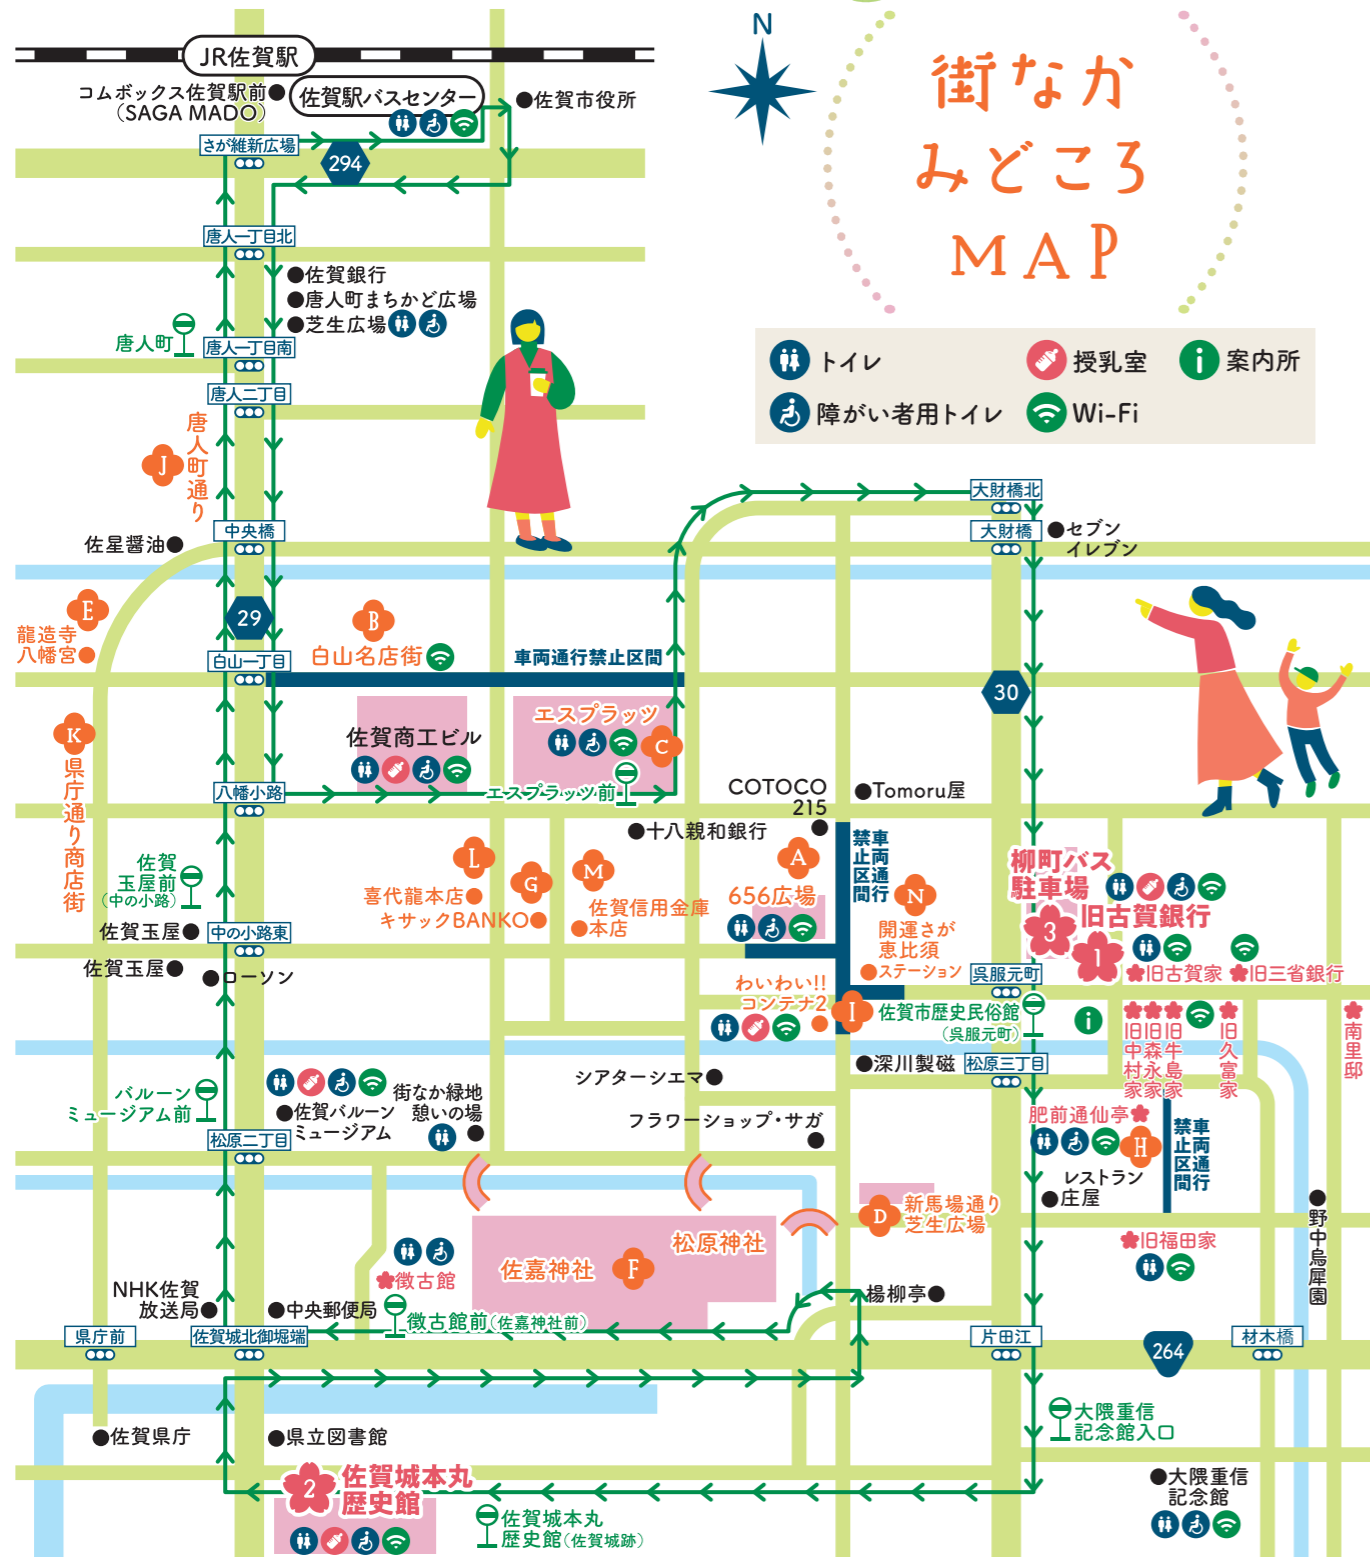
JR佐賀駅

コムボックス佐賀駅前（SAGA MADO）

佐賀駅バスセンター

佐賀市役所

さが維新広場

294

街なか
みどころ
MAP

N

唐人一丁目北

佐賀銀行
唐人町まちかど広場
芝生広場

唐人町

唐人一丁目南

唐人二丁目

トイレ
授乳室
案内所
障がい者用トイレ
Wi-Fi

唐人町通り

J

中央橋

佐星醤油

大財橋北

大財橋

セブンイレブン

E

龍造寺八幡宮

29

B

白山名店街

白山一丁目

車両通行禁止区間

30

K

県庁通り商店街

佐賀商工ビル

エスプラッツ

C

八幡小路

エスプラッツ前

COTOCO 215

Tomoru屋

十八親和銀行

禁車止両区通間行

佐賀玉屋前（中の小路）

L

G

M

A

N

喜代龍本店

キサックBANKO

佐賀信用金庫本店

656広場

開運さが恵比須ステーション

柳町バス駐車場

旧古賀銀行

3

1

旧古賀家

旧三省銀行

佐賀玉屋

中の小路東

佐賀玉屋

ローソン

わいわい!!コンテナ2

呉服元町

I

佐賀市歴史民俗館（呉服元町）

旧中森家

旧牛島家

旧村永家

旧久富家

南里邸

深川製磁

松原三丁目

シアターシエマ

バルーンミュージアム前

佐賀バルーンミュージアム

街なか緑地憩いの場

フラワーショップ・サガ

松原二丁目

肥前通仙亭

H

禁車止両区通間行

レストラン庄屋

佐嘉神社

F

松原神社

D

新馬場通り芝生広場

旧福田家

野中烏犀圓

徴古館

NHK佐賀放送局

中央郵便局

徴古館前（佐嘉神社前）

楊柳亭

県庁前

佐賀城北御堀端

片田江

264

材木橋

佐賀県庁

県立図書館

大隈重信記念館入口

大隈重信記念館

2

佐賀城本丸歴史館

佐賀城本丸歴史館（佐賀城跡）